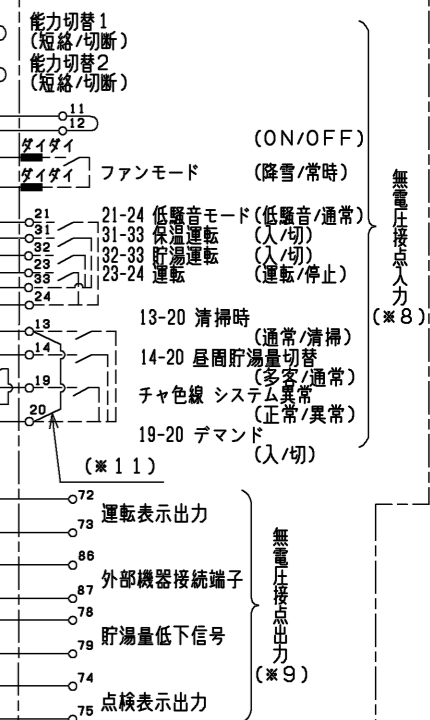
能力切替1
(短絡/切断)
能力切替2
(短絡/切断)

11
12
(ON/OFF)
ダイダイ
ダイダイ ファンモード (降雪/常時)

21
31
32
23
33
24
21-24 低騒音モード (低騒音/通常)
31-33 保温運転 (入/切)
32-33 貯湯運転 (入/切)
23-24 運転 (運転/停止)

13
14
19
20
13-20 清掃時 (通常/清掃)
14-20 昼間貯湯量切替 (多客/通常)
チャ色線 システム異常 (正常/異常)
19-20 デマンド (入/切)

無電圧接点入力
(※8)

(※11)

72
73 運転表示出力
86
87 外部機器接続端子
78
79 貯湯量低下信号
74
75 点検表示出力

無電圧接点出力
(※9)